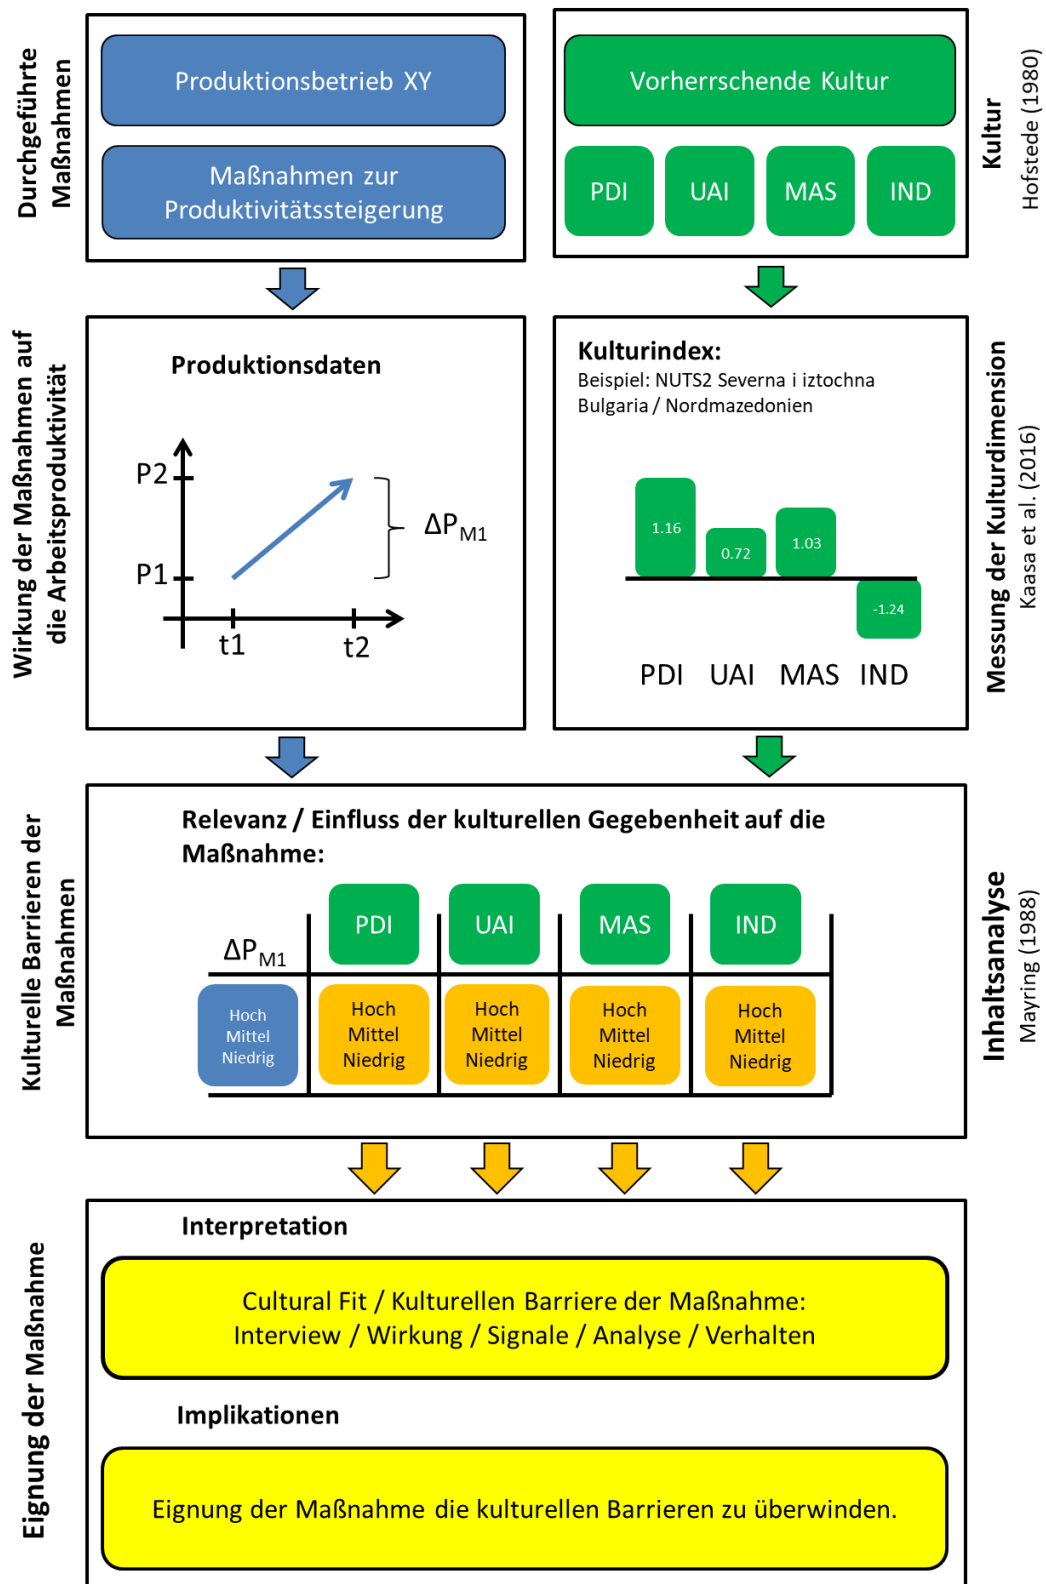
Durchgeführte Maßnahmen

Produktionsbetrieb XY

Maßnahmen zur Produktivitätssteigerung

Vorherrschende Kultur

PDI UAI MAS IND

Kultur
Hofstede (1980)

Wirkung der Maßnahmen auf die Arbeitsproduktivität

Produktionsdaten

P2
P1
t1
t2
$\Delta P_{M1}$

Kulturindex:
Beispiel: NUTS2 Severna i iztochna Bulgaria / Nordmazedonien

1.16
0.72
1.03
-1.24

PDI UAI MAS IND

Messung der Kulturdimension
Kaasa et al. (2016)

Kulturelle Barrieren der Maßnahmen

Relevanz / Einfluss der kulturellen Gegebenheit auf die Maßnahme:

| $\Delta P_{M1}$ | PDI | UAI | MAS | IND |
|---|---|---|---|---|
| Hoch Mittel Niedrig | Hoch Mittel Niedrig | Hoch Mittel Niedrig | Hoch Mittel Niedrig | Hoch Mittel Niedrig |

Inhaltsanalyse
Mayring (1988)

Eignung der Maßnahme

Interpretation

Cultural Fit / Kulturellen Barriere der Maßnahme:
Interview / Wirkung / Signale / Analyse / Verhalten

Implikationen

Eignung der Maßnahme die kulturellen Barrieren zu überwinden.